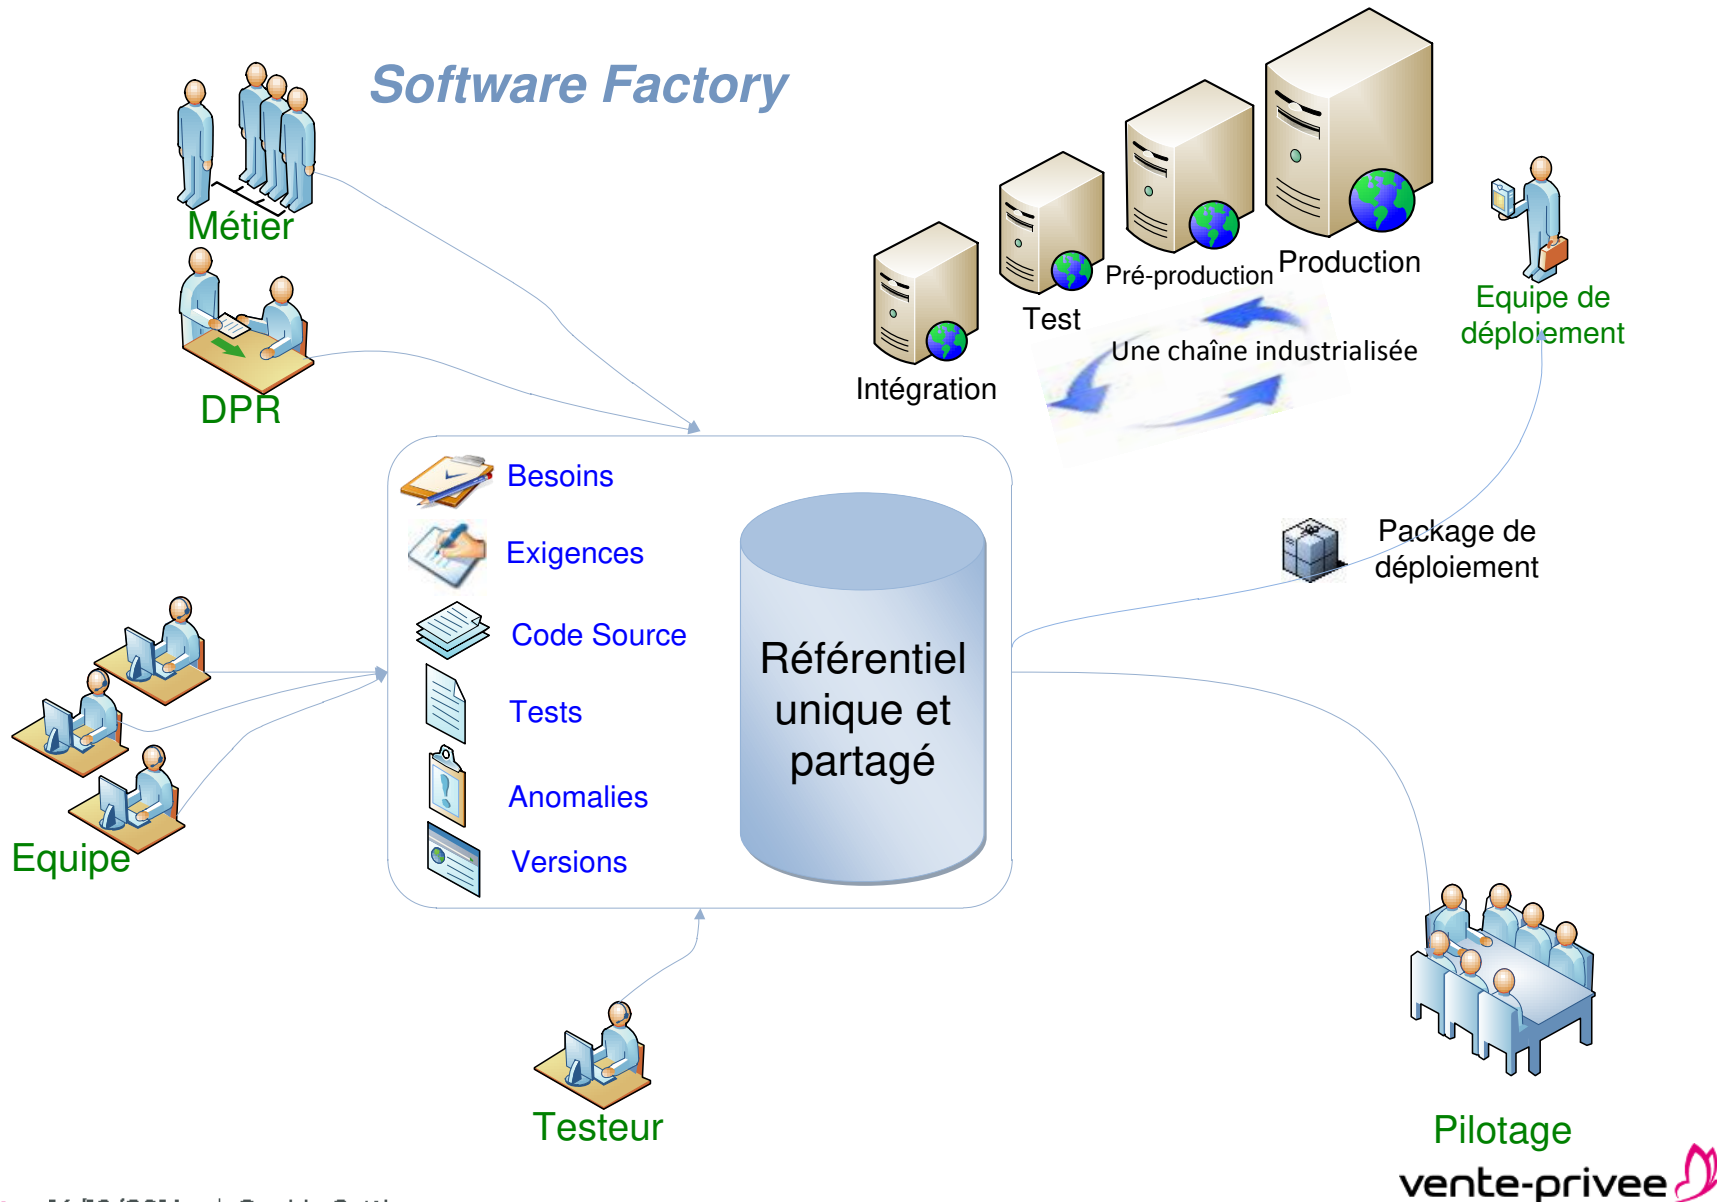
Software Factory

Métier

DPR

Equipe

Testeur

Intégration

Test

Pré-production

Production

Une chaîne industrialisée

Equipe de déploiement

Besoins

Exigences

Code Source

Tests

Anomalies

Versions

Référentiel unique et partagé

Package de déploiement

Pilotage

vente-privee

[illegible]